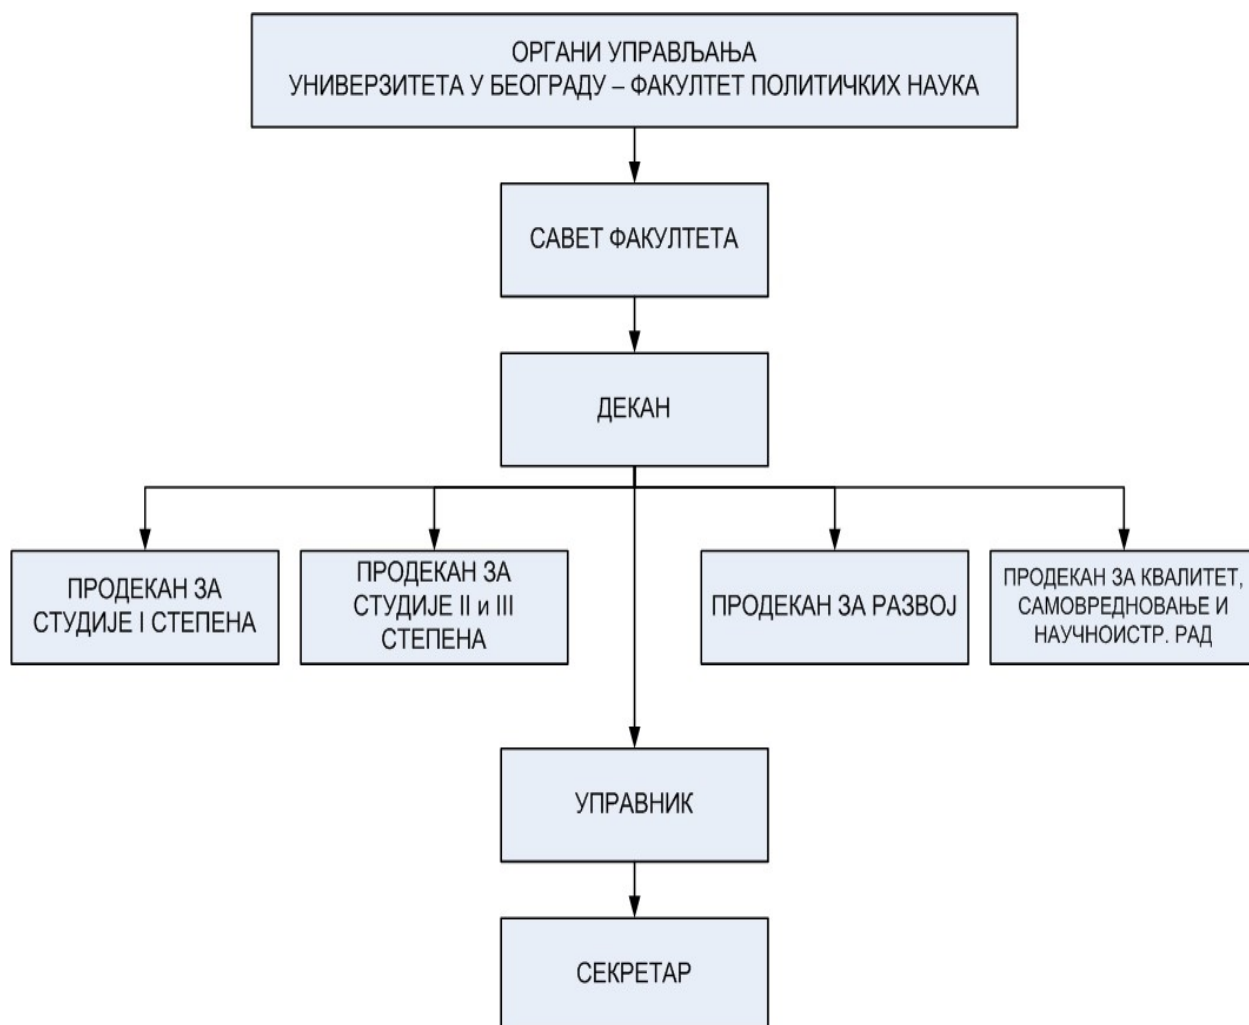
ОРГАНИ УПРАВЉАЊА
УНИВЕРЗИТЕТА У БЕОГРАДУ – ФАКУЛТЕТ ПОЛИТИЧКИХ НАУКА

САВЕТ ФАКУЛТЕТА

ДЕКАН

ПРОДЕКАН ЗА СТУДИЈЕ I СТЕПЕНА

ПРОДЕКАН ЗА СТУДИЈЕ II и III СТЕПЕНА

ПРОДЕКАН ЗА РАЗВОЈ

ПРОДЕКАН ЗА КВАЛИТЕТ, САМОВРЕДНОВАЊЕ И НАУЧНОИСТР. РАД

УПРАВНИК

СЕКРЕТАР